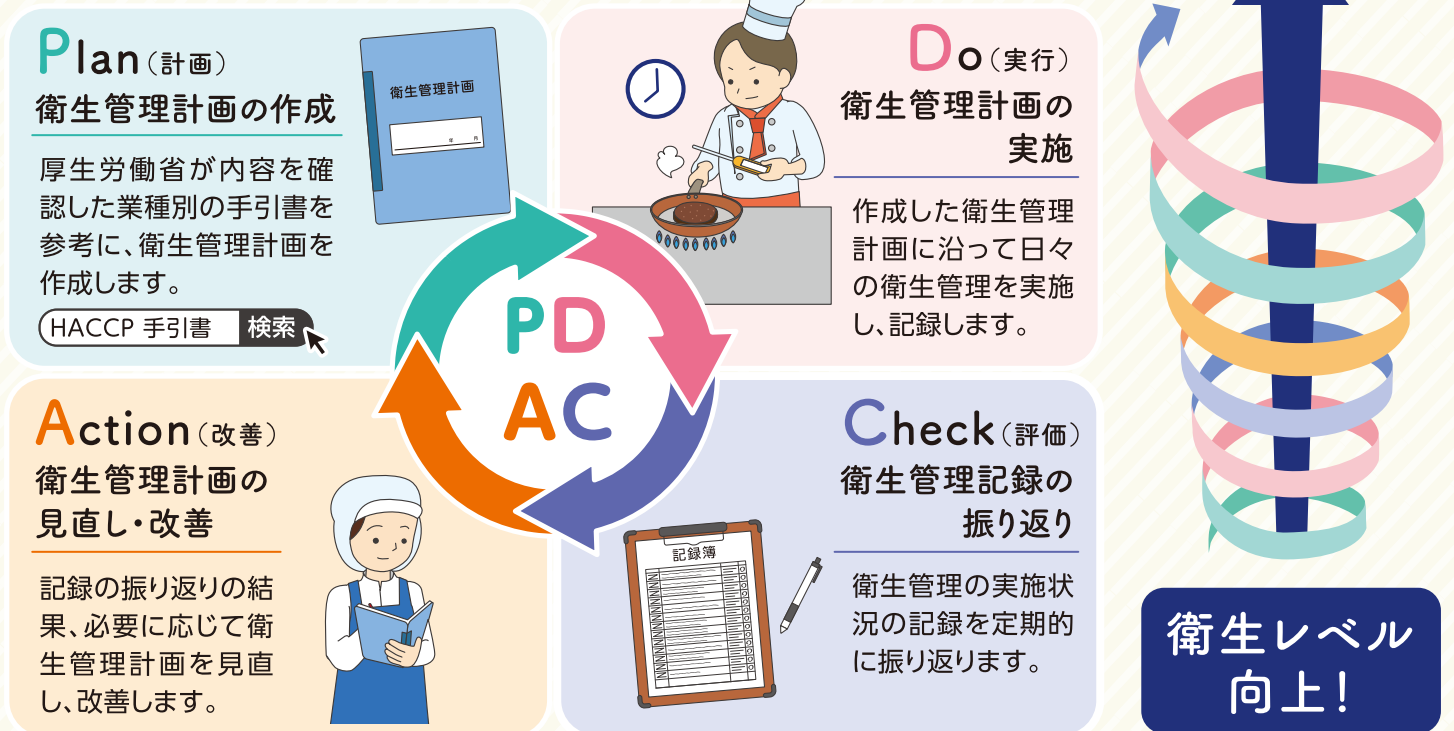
Plan（計画）
衛生管理計画の作成

厚生労働省が内容を確認した業種別の手引書を参考に、衛生管理計画を作成します。

HACCP 手引書 検索

衛生管理計画

Do（実行）
衛生管理計画の実施

作成した衛生管理計画に沿って日々の衛生管理を実施し、記録します。

PD
AC

Action（改善）
衛生管理計画の見直し・改善

記録の振り返りの結果、必要に応じて衛生管理計画を見直し、改善します。

Check（評価）
衛生管理記録の振り返り

記録簿

衛生管理の実施状況の記録を定期的に振り返ります。

衛生レベル向上！